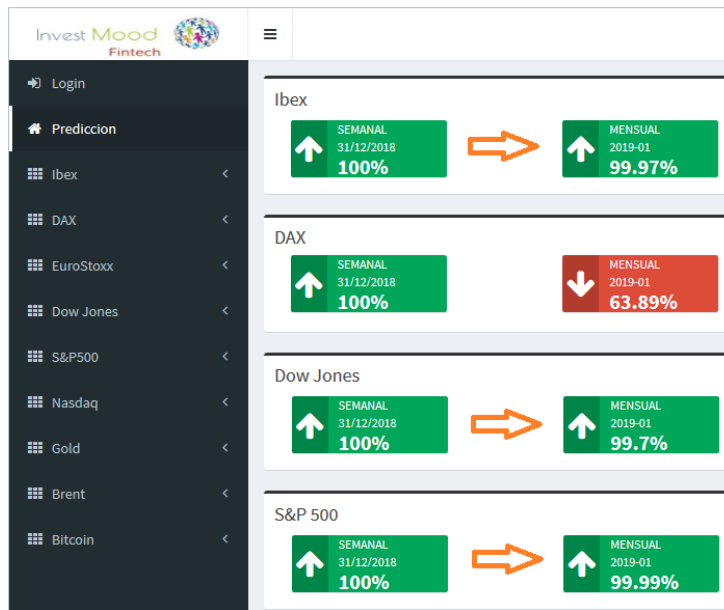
Invest Mood
Fintech

≡

Login
Prediccion
Ibex
DAX
EuroStoxx
Dow Jones
S&P500
Nasdaq
Gold
Brent
Bitcoin

Ibex
SEMANAL
31/12/2018
100%
MENSUAL
2019-01
99.97%

DAX
SEMANAL
31/12/2018
100%
MENSUAL
2019-01
63.89%

Dow Jones
SEMANAL
31/12/2018
100%
MENSUAL
2019-01
99.7%

S&P 500
SEMANAL
31/12/2018
100%
MENSUAL
2019-01
99.99%